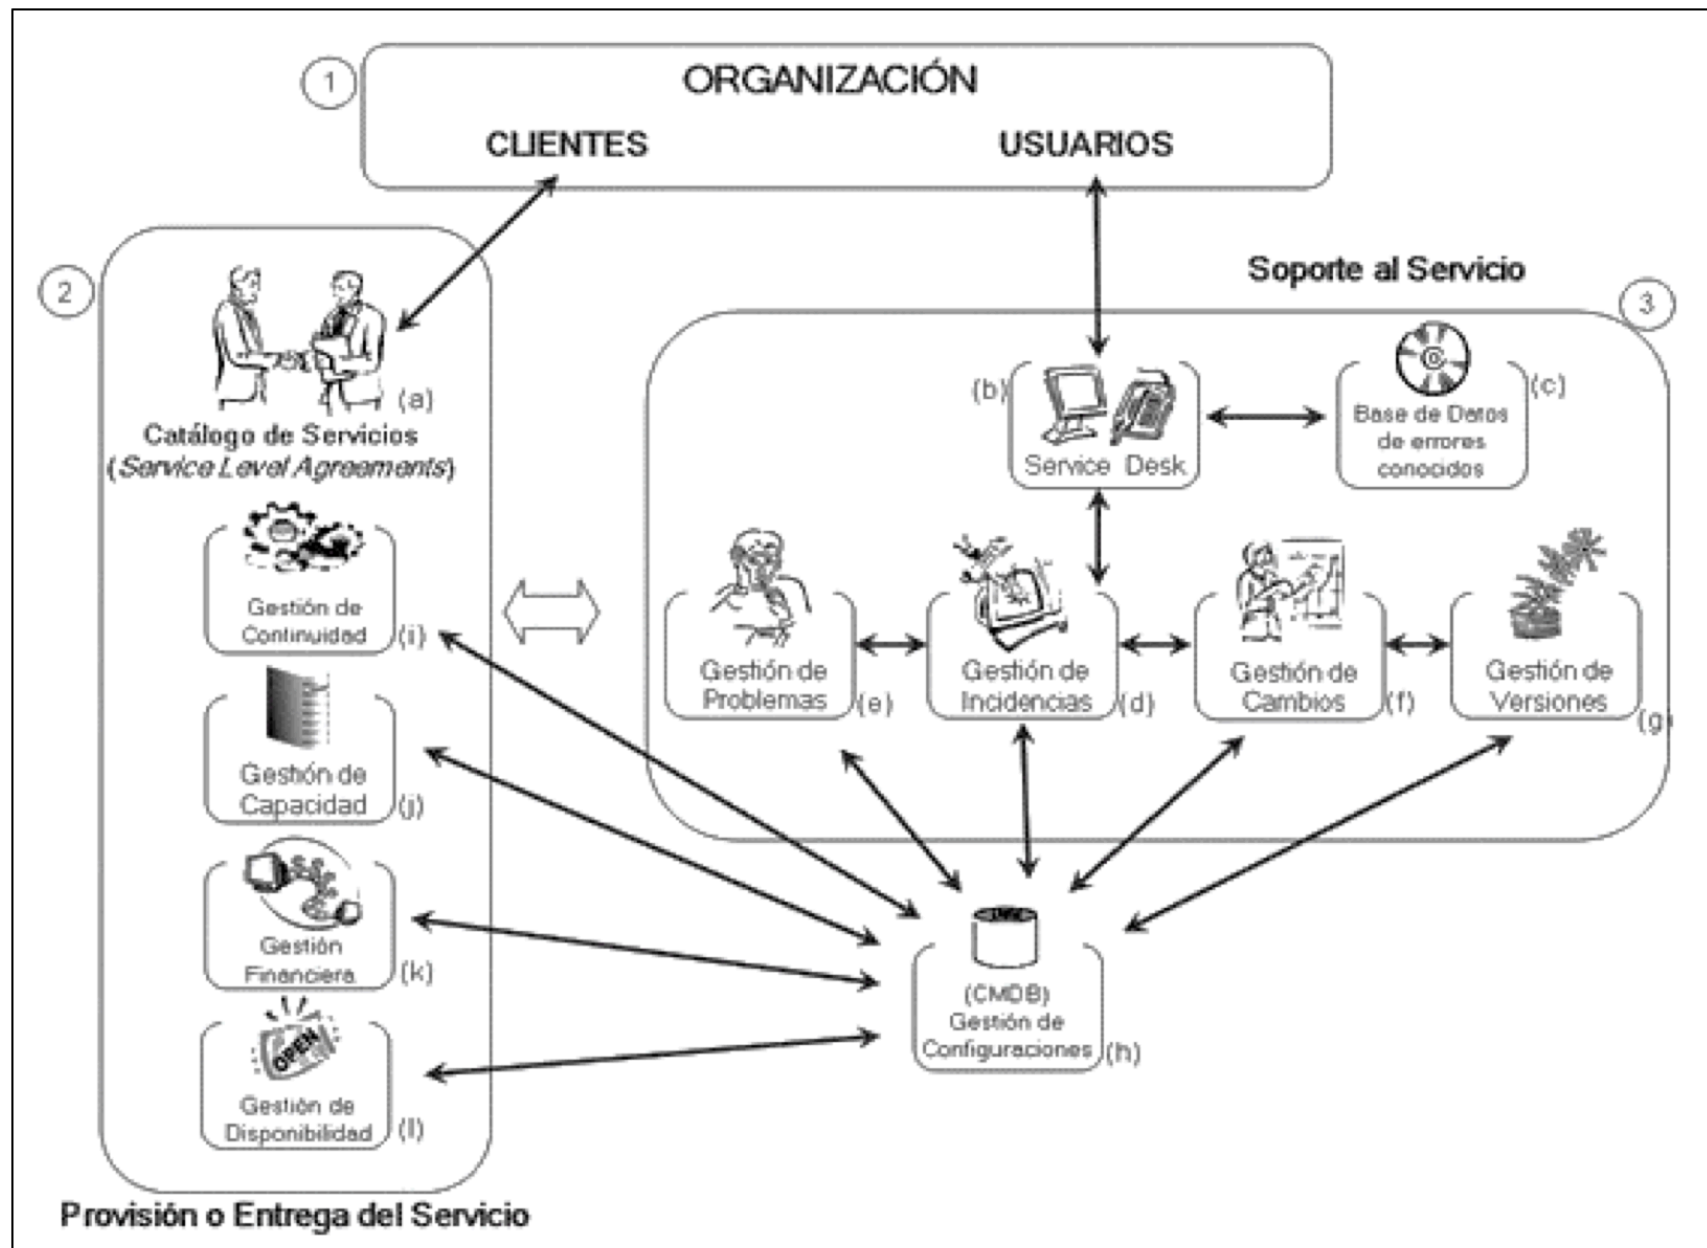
1

ORGANIZACIÓN

CLIENTES

USUARIOS

2

(a)

Catálogo de Servicios (*Service Level Agreements*)

Gestión de Continuidad (i)

Gestión de Capacidad (j)

Gestión Financiera (k)

OPEN

Gestión de Disponibilidad (l)

Provisión o Entrega del Servicio

Soporte al Servicio

3

(b)

Service Desk

Base de Datos de errores conocidos (c)

Gestión de Problemas (e)

Gestión de Incidencias (d)

Gestión de Cambios (f)

Gestión de Versiones (g)

(CMDB) Gestión de Configuraciones (h)